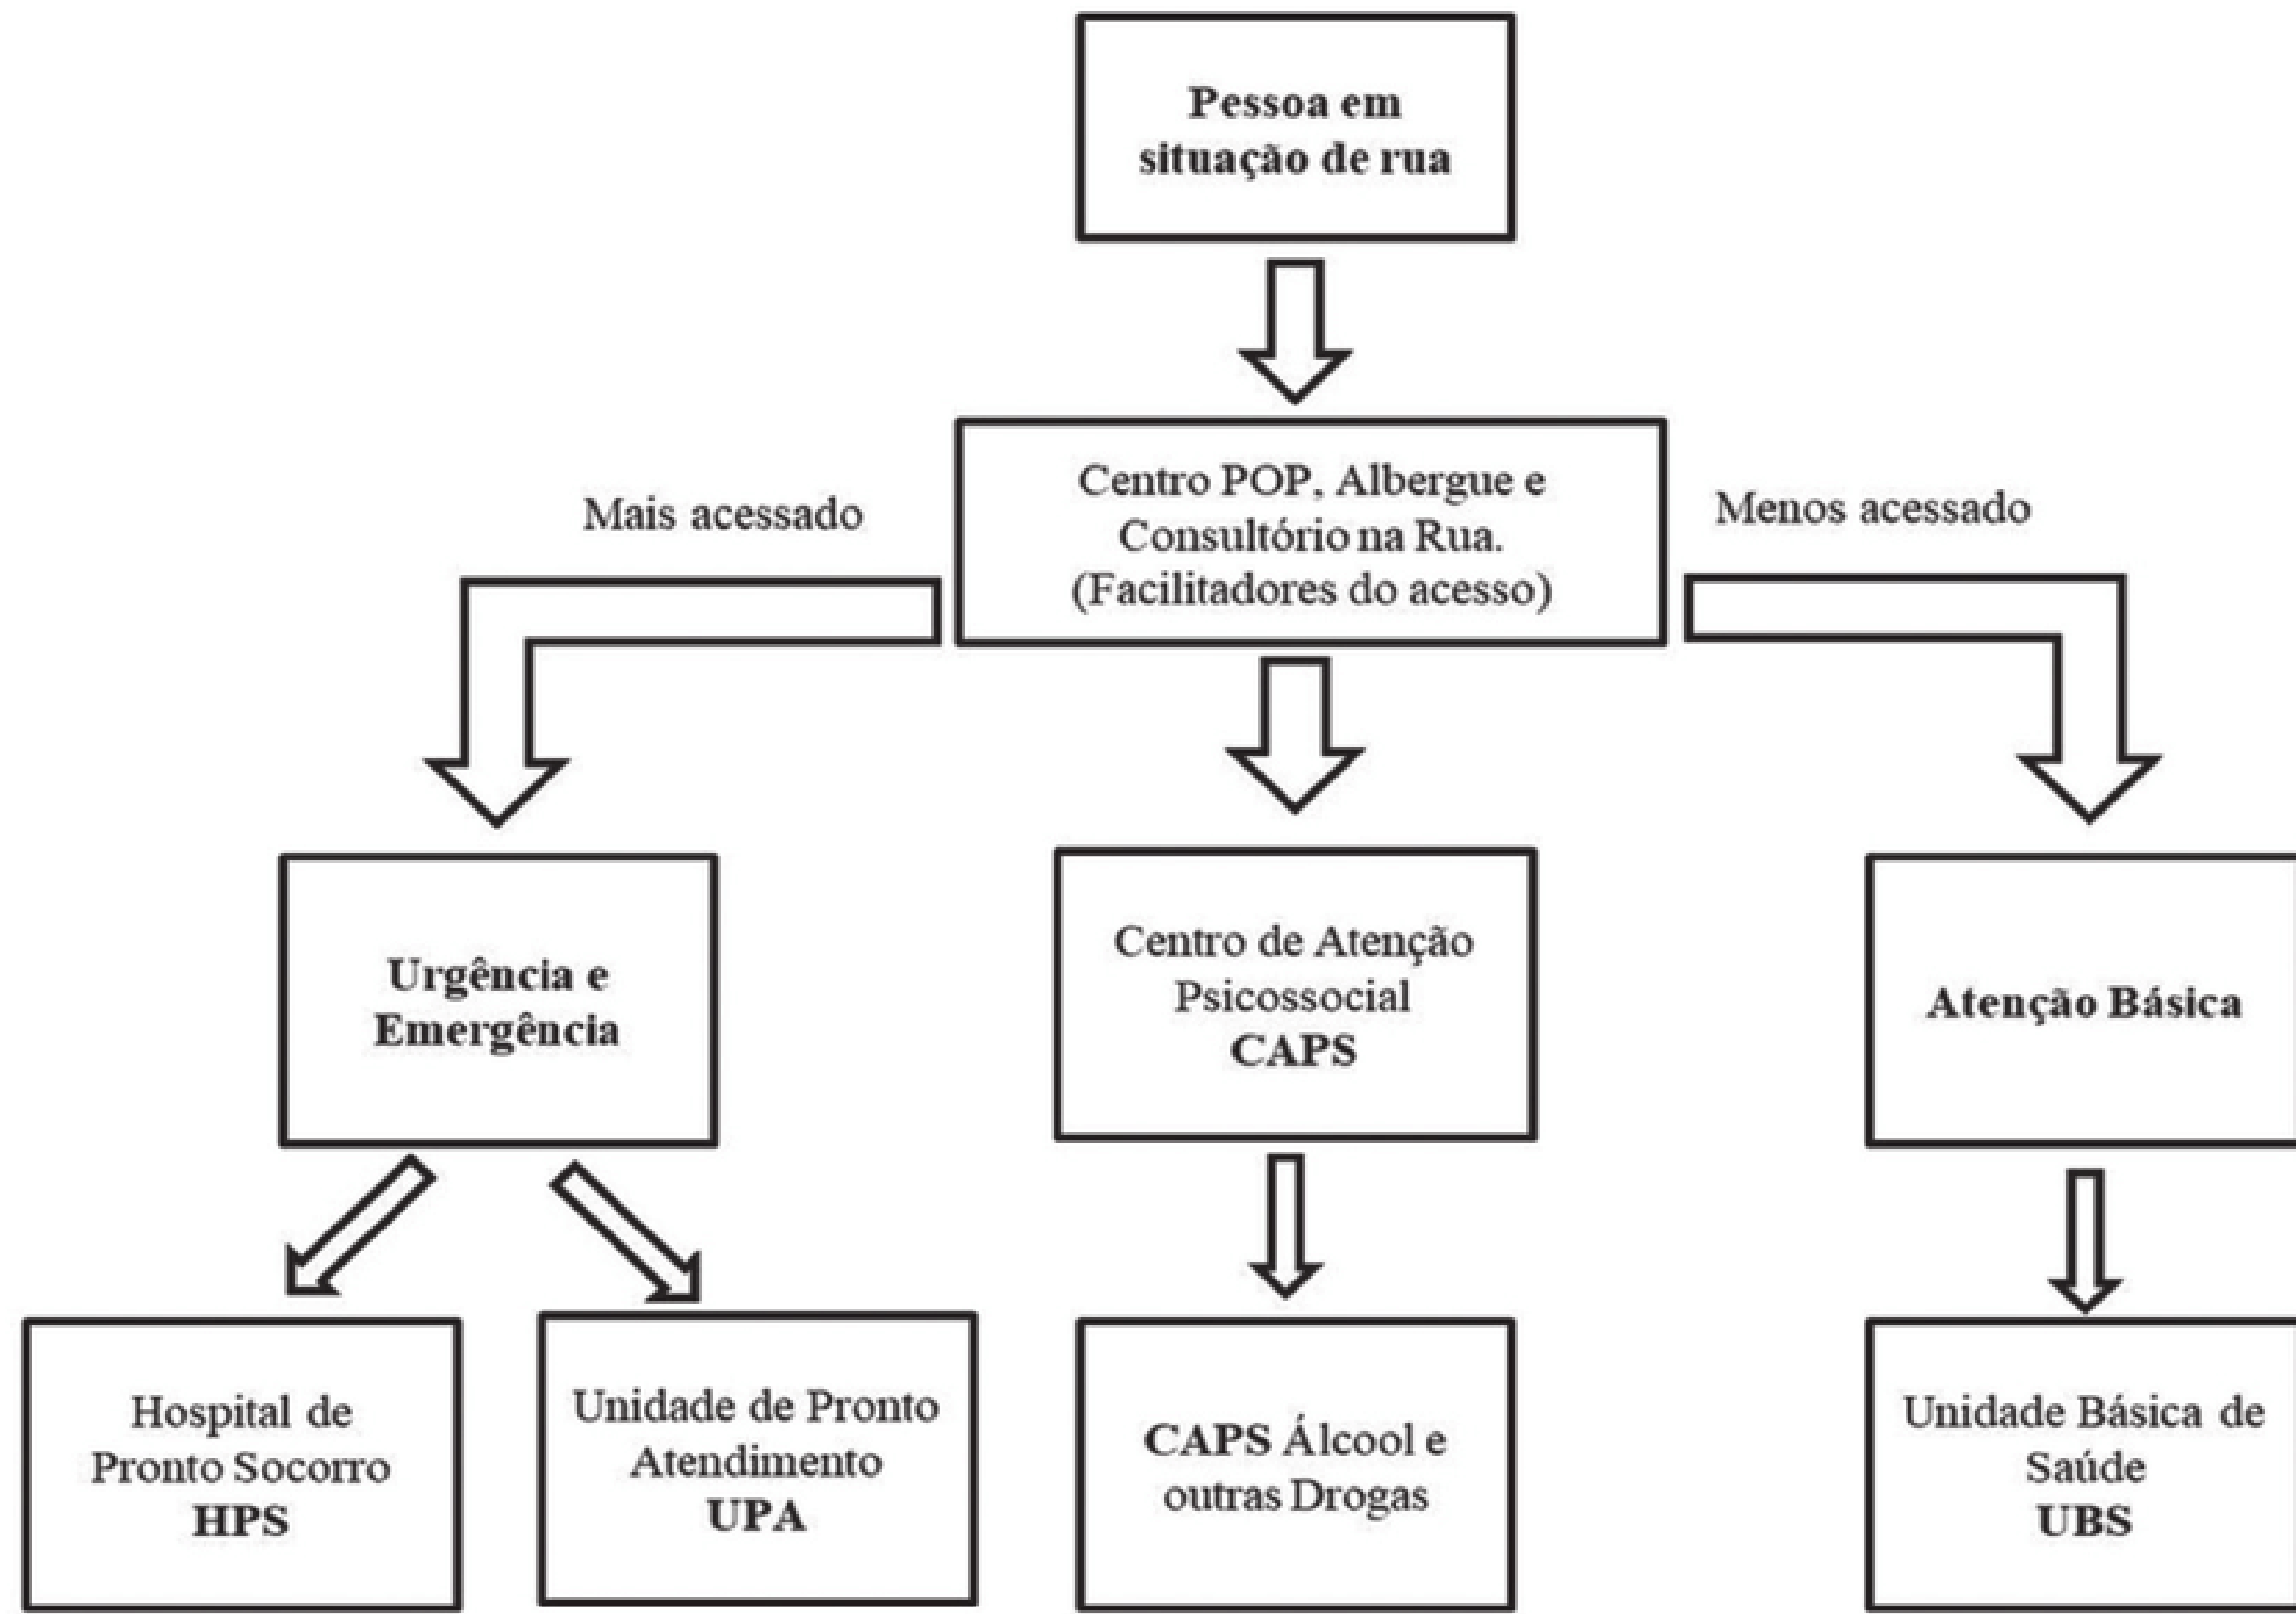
Pessoa em situação de rua

Mais acessado

Centro POP, Albergue e Consultório na Rua. (Facilitadores do acesso)

Menos acessado

Urgência e Emergência

Centro de Atenção Psicossocial CAPS

Atenção Básica

Hospital de Pronto Socorro HPS

Unidade de Pronto Atendimento UPA

CAPS Álcool e outras Drogas

Unidade Básica de Saúde UBS